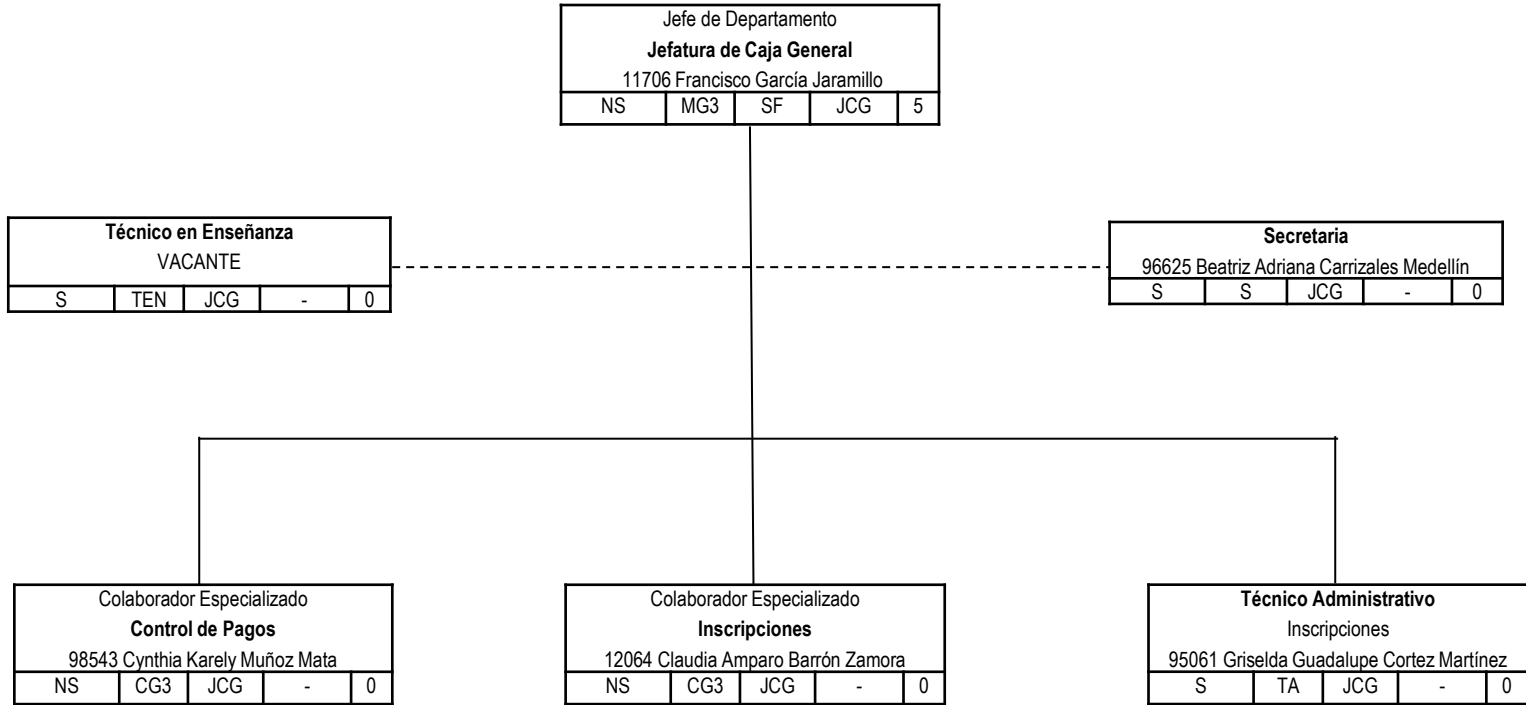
Jefe de Departamento
**Jefatura de Caja General**
11706 Francisco García Jaramillo

| NS | MG3 | SF | JCG | 5 |
|---|---|---|---|---|

**Técnico en Enseñanza**
VACANTE

| S | TEN | JCG | - | 0 |
|---|---|---|---|---|

**Secretaria**
96625 Beatriz Adriana Carrizales Medellín

| S | S | JCG | - | 0 |
|---|---|---|---|---|

Colaborador Especializado
**Control de Pagos**
98543 Cynthia Karely Muñoz Mata

| NS | CG3 | JCG | - | 0 |
|---|---|---|---|---|

Colaborador Especializado
**Inscripciones**
12064 Claudia Amparo Barrón Zamora

| NS | CG3 | JCG | - | 0 |
|---|---|---|---|---|

**Técnico Administrativo**
Inscripciones
95061 Griselda Guadalupe Cortez Martínez

| S | TA | JCG | - | 0 |
|---|---|---|---|---|